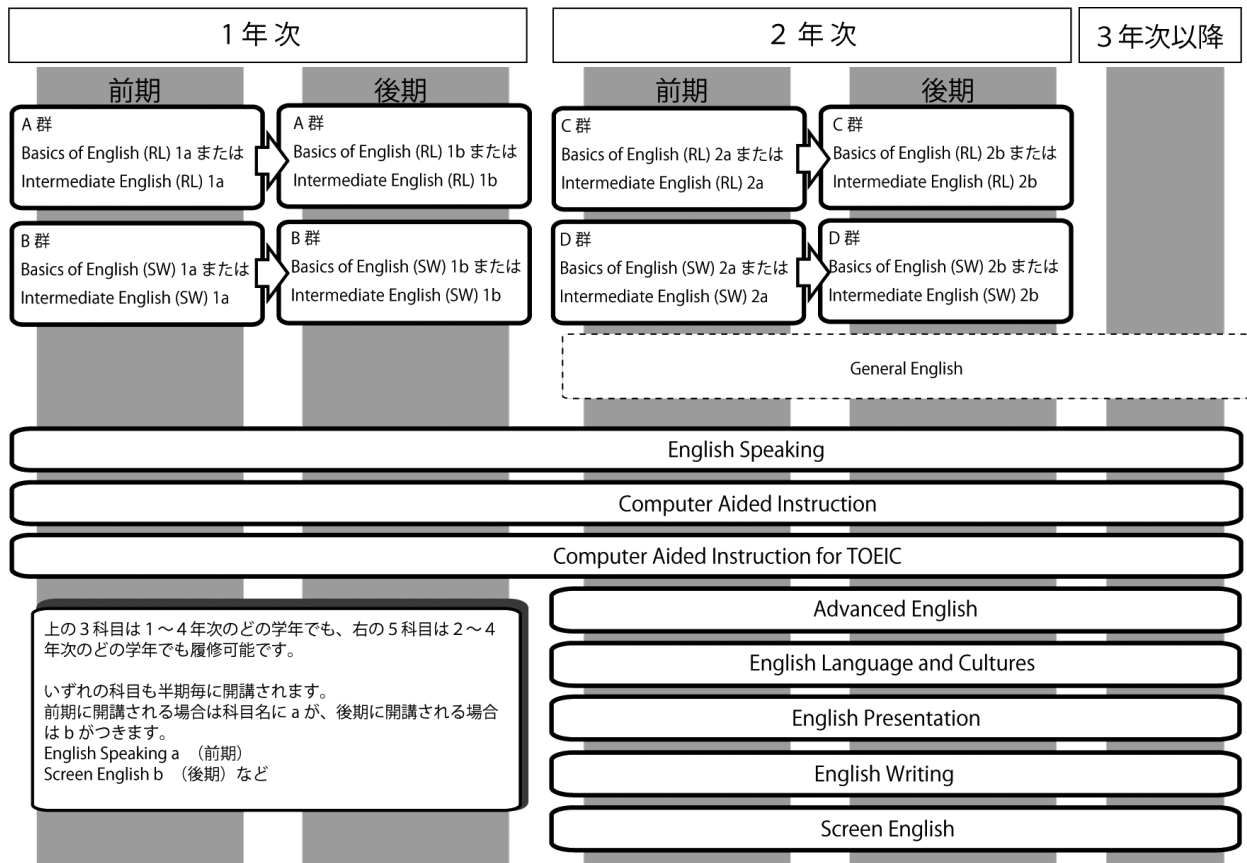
1 年 次

2 年 次

3 年次以降

前期

後期

前期

後期

A 群
Basics of English (RL) 1a または
Intermediate English (RL) 1a

A 群
Basics of English (RL) 1b または
Intermediate English (RL) 1b

C 群
Basics of English (RL) 2a または
Intermediate English (RL) 2a

C 群
Basics of English (RL) 2b または
Intermediate English (RL) 2b

B 群
Basics of English (SW) 1a または
Intermediate English (SW) 1a

B 群
Basics of English (SW) 1b または
Intermediate English (SW) 1b

D 群
Basics of English (SW) 2a または
Intermediate English (SW) 2a

D 群
Basics of English (SW) 2b または
Intermediate English (SW) 2b

General English

English Speaking

Computer Aided Instruction

Computer Aided Instruction for TOEIC

上の３科目は１～４年次のどの学年でも、右の５科目は２～４年次のどの学年でも履修可能です。

いずれの科目も半期毎に開講されます。
前期に開講される場合は科目名に a が、後期に開講される場合は b がつきます。
English Speaking a （前期）
Screen English b （後期）など

Advanced English

English Language and Cultures

English Presentation

English Writing

Screen English